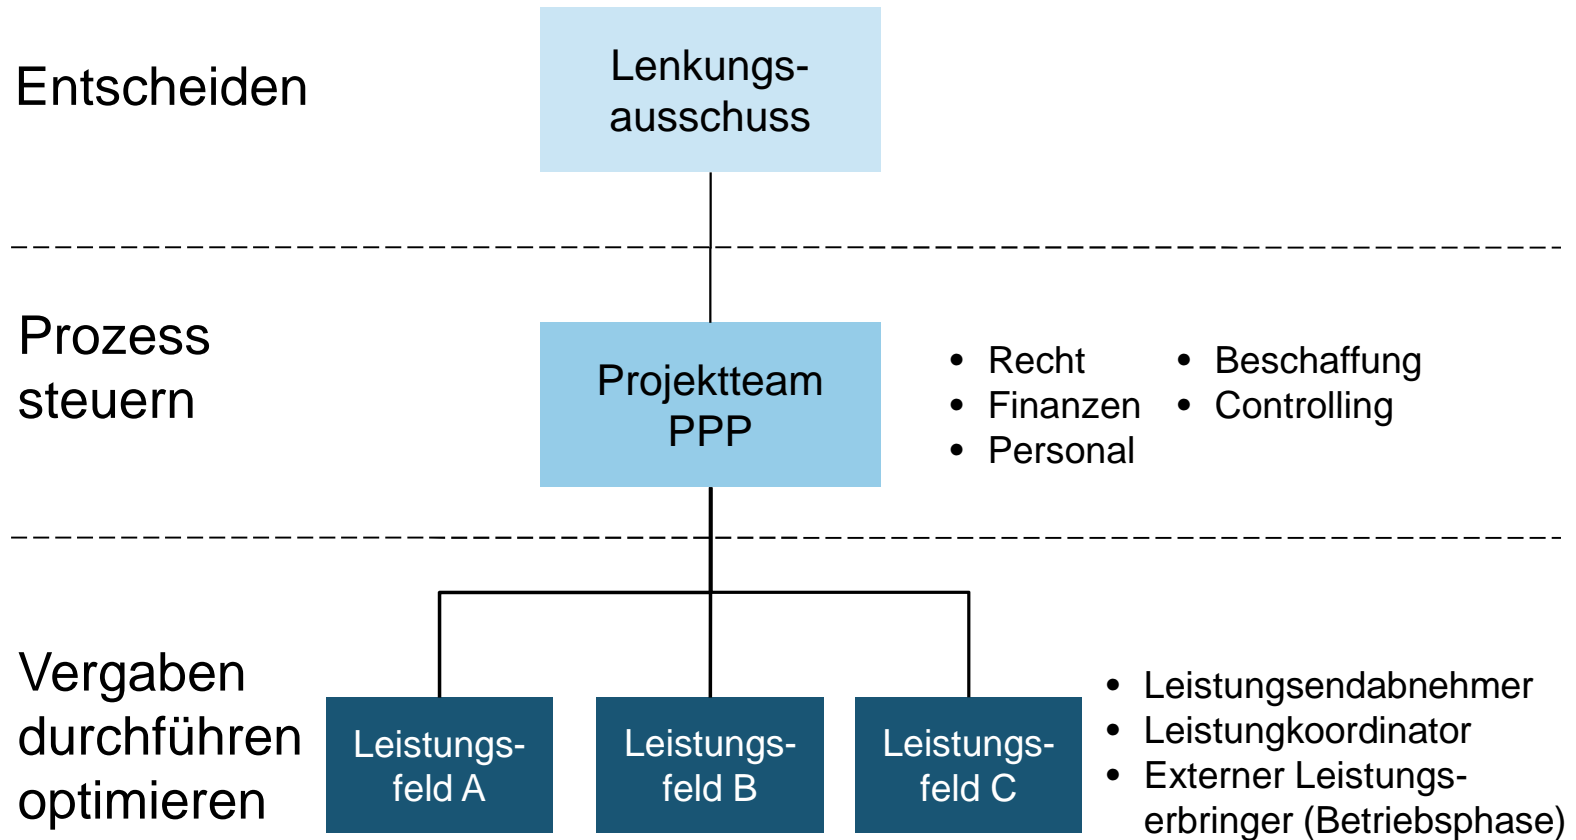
Entscheiden

Lenkungsausschuss

Prozess steuern

Projektteam PPP

- Recht
- Finanzen
- Personal
- Beschaffung
- Controlling

Vergaben durchführen optimieren

Leistungsfeld A

Leistungsfeld B

Leistungsfeld C

- Leistungsendabnehmer
- Leistungkoordinator
- Externer Leistungserbringer (Betriebsphase)